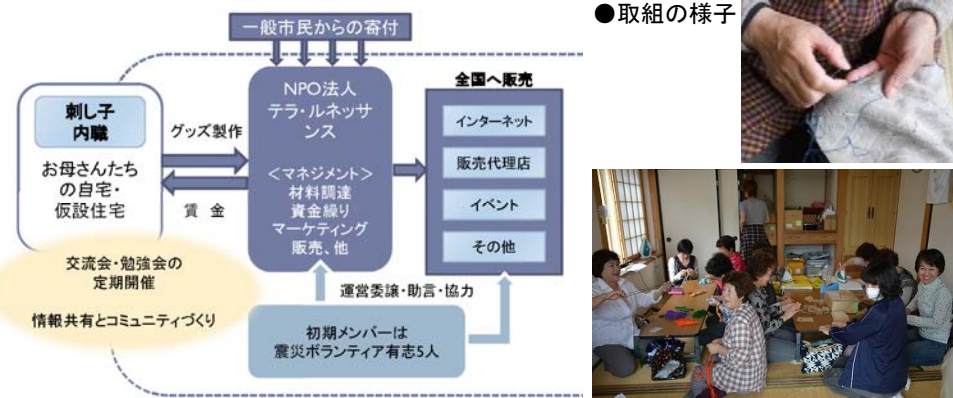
一般市民からの寄付

●取組の様子

刺し子
内職

お母さんたちの自宅・仮設住宅

グッズ製作

賃金

NPO法人
テラ・ルネッサンス

<マネジメント>
材料調達
資金繰り
マーケティング
販売、他

全国へ販売

インターネット

販売代理店

イベント

その他

交流会・勉強会の定期開催

情報共有とコミュニティづくり

運営委譲・助言・協力

初期メンバーは
震災ボランティア有志5人